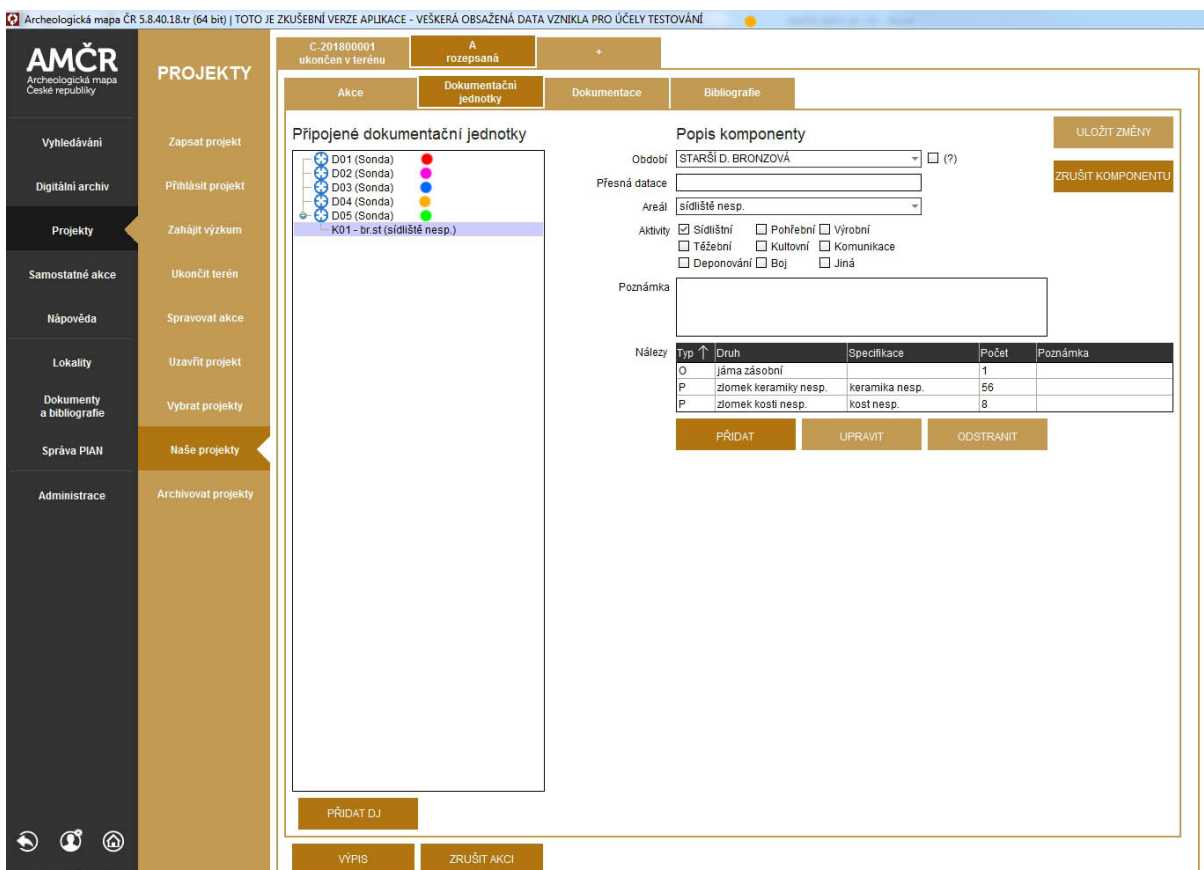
Archeologická mapa ČR 5.8.40.18.tr (64 bit) | TOTO JE ZKUŠEBNÍ VERZE APLIKACE - VEŠKERÁ OBSAŽENÁ DATA VZNIKLA PRO ÚČELY TESTOVÁNÍ

AMČR
Archeologická mapa České republiky

PROJEKTY

Vyhledávání
Digitální archiv
Projekty
Samostatné akce
Nápověda
Lokality
Dokumenty a bibliografie
Správa PIAN
Administrace

Zapsat projekt
Přihlásit projekt
Zahájit výzkum
Ukončit terén
Spravovat akce
Uzavřít projekt
Vybrat projekty
Naše projekty
Archivovat projekty

C-201800001 ukončen v terénu
A rozepsaná
+

Akce
Dokumentační jednotky
Dokumentace
Bibliografie

Připojené dokumentační jednotky

D01 (Sonda)
D02 (Sonda)
D03 (Sonda)
D04 (Sonda)
D05 (Sonda)
K01 - br.st (sídliště nesp.)

PŘIDAT DJ

Popis komponenty

ULOŽIT ZMĚNY
ZRUŠIT KOMPONENTU

Období STARŠÍ D. BRONZOVÁ (?)
Přesná datace
Areál sídliště nesp.
Aktivity ☑ Sídlištní ☐ Pohřební ☐ Výrobní ☐ Těžební ☐ Kultovní ☐ Komunikace ☐ Deponování ☐ Boj ☐ Jiná
Poznámka

Nálezy

| Typ ↑ | Druh | Specifikace | Počet | Poznámka |
|---|---|---|---|---|
| O | jáma zásobní | | 1 | |
| P | zlomek keramiky nesp. | keramika nesp. | 56 | |
| P | zlomek kosti nesp. | kost nesp. | 8 | |

PŘIDAT
UPRAVIT
ODSTRANIT

VÝPIS
ZRUŠIT AKCI